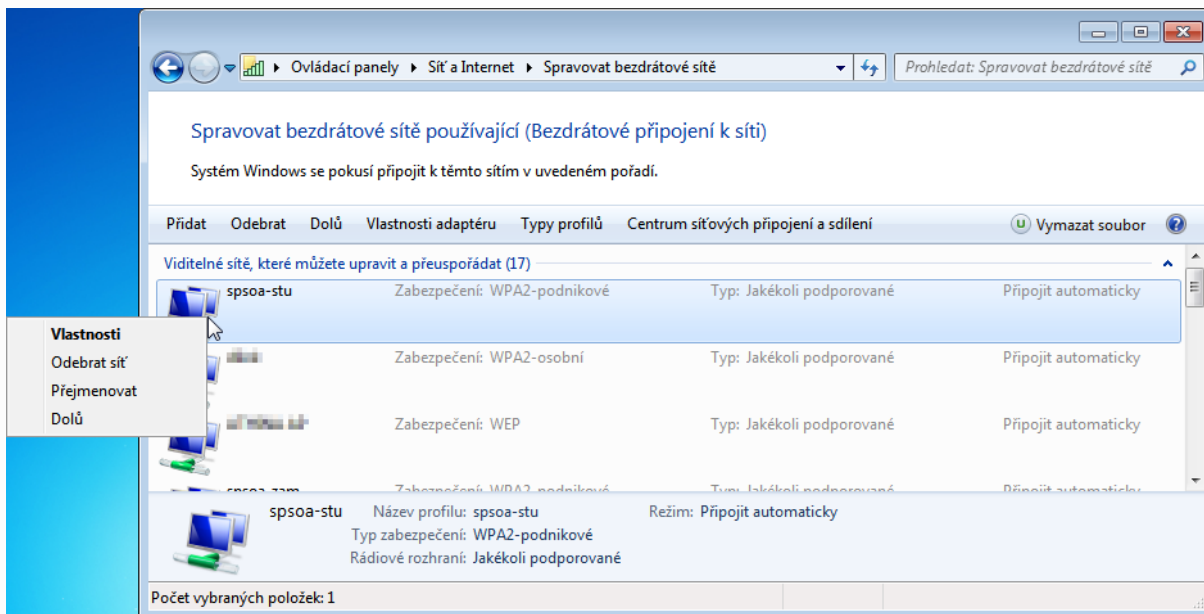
Ovládací panely ▸ Síť a Internet ▸ Spravovat bezdrátové sítě

Prohledat: Spravovat bezdrátové sítě

Spravovat bezdrátové sítě používající (Bezdrátové připojení k síti)

Systém Windows se pokusí připojit k těmto sítím v uvedeném pořadí.

Přidat Odebrat Dolů Vlastnosti adaptéru Typy profilů Centrum síťových připojení a sdílení Vymazat soubor

Viditelné sítě, které můžete upravit a přeuspořádat (17)

| | | | |
|---|---|---|---|
| spsoa-stu | Zabezpečení: WPA2-podnikové | Typ: Jakékoli podporované | Připojit automaticky |
| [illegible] | Zabezpečení: WPA2-osobní | Typ: Jakékoli podporované | Připojit automaticky |
| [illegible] | Zabezpečení: WEP | Typ: Jakékoli podporované | Připojit automaticky |
| spsoa-zam | Zabezpečení: WPA2-podnikové | Typ: Jakékoli podporované | Připojit automaticky |

Vlastnosti
Odebrat síť
Přejmenovat
Dolů

spsoa-stu Název profilu: spsoa-stu Režim: Připojit automaticky
Typ zabezpečení: WPA2-podnikové
Rádiové rozhraní: Jakékoli podporované

Počet vybraných položek: 1